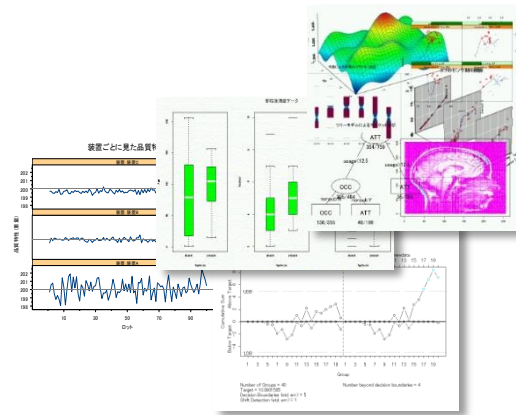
装置ごとに見た品質特

装置: 装置C

装置: 装置B

装置: 装置A

品質特性 (重量)

202
201
200
199
198

10
30
50
90

ロット

ATT
ocage: 12.5
OCC
OCC
ATT
ATT
106/206
46/188

Cumulative Sum
Above Target
Below Target
UDB
LDB
Group

Number of Groups = 40
Target = 10.0681585
Decision Boundaries (std. err.) = 5
Shift Detection (std. err.) = 1

Number beyond decision boundaries = 4